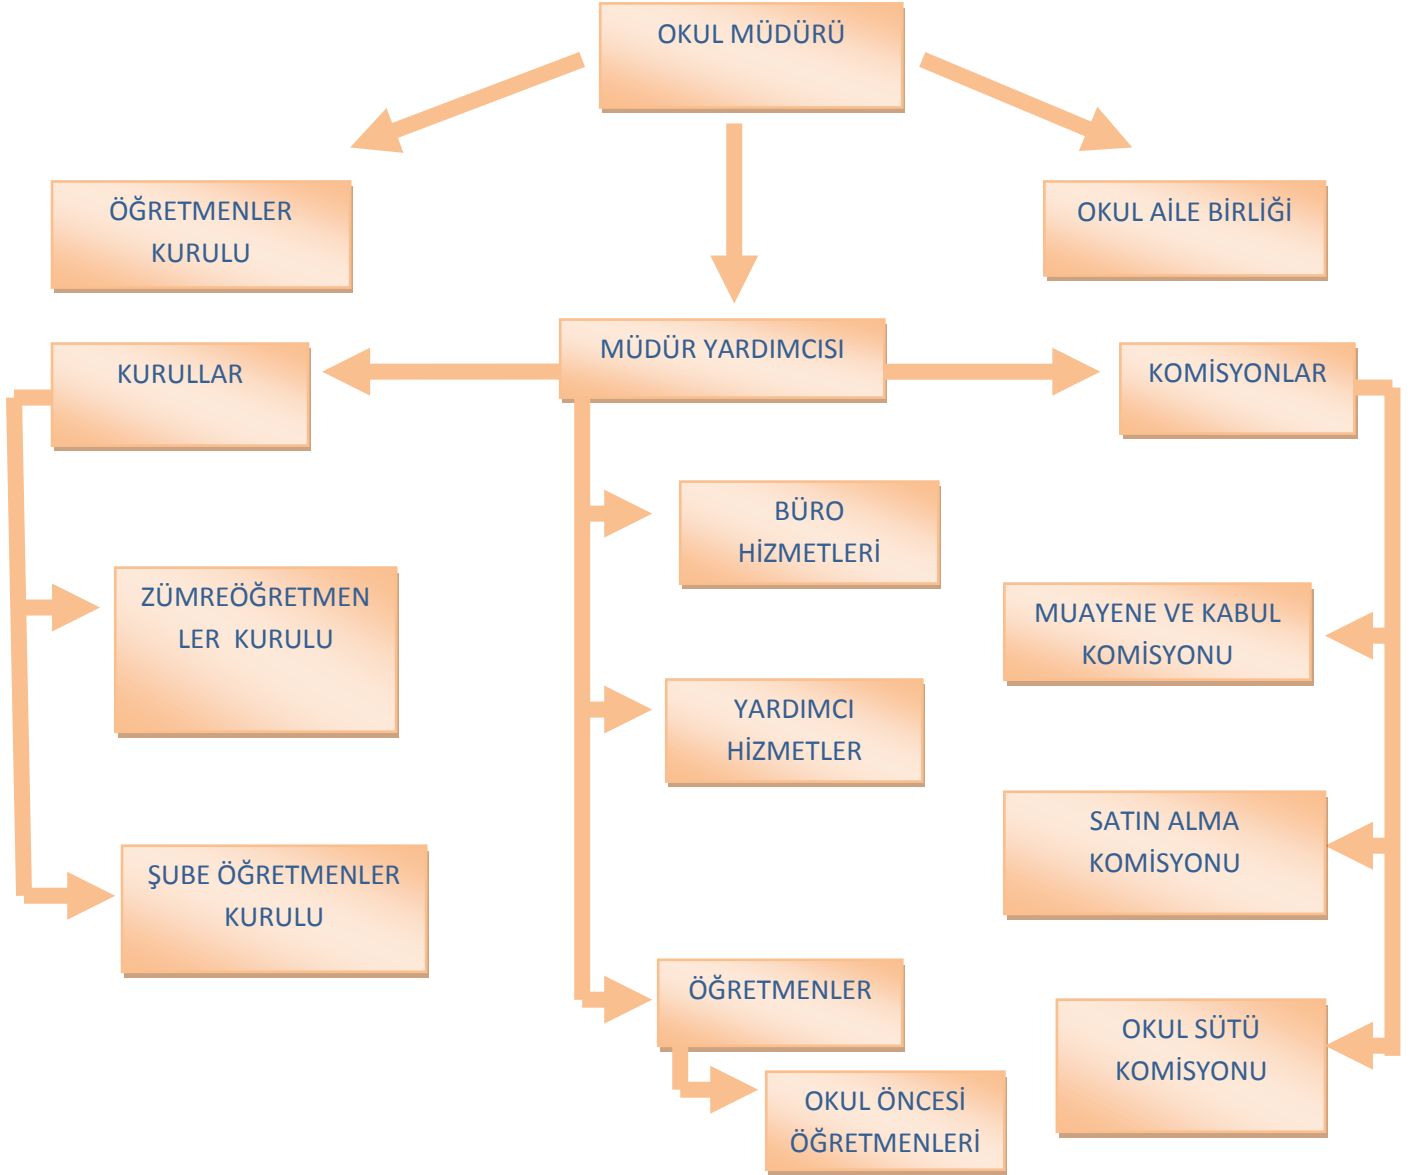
OKUL MÜDÜRÜ

ÖĞRETMENLER KURULU

OKUL AİLE BİRLİĞİ

MÜDÜR YARDIMCISI

KURULLAR

KOMİSYONLAR

BÜRO HİZMETLERİ

ZÜMREÖĞRETMENLER KURULU

MUAYENE VE KABUL KOMİSYONU

YARDIMCI HİZMETLER

SATIN ALMA KOMİSYONU

ŞUBE ÖĞRETMENLER KURULU

ÖĞRETMENLER

OKUL SÜTÜ KOMİSYONU

OKUL ÖNCESİ ÖĞRETMENLERİ